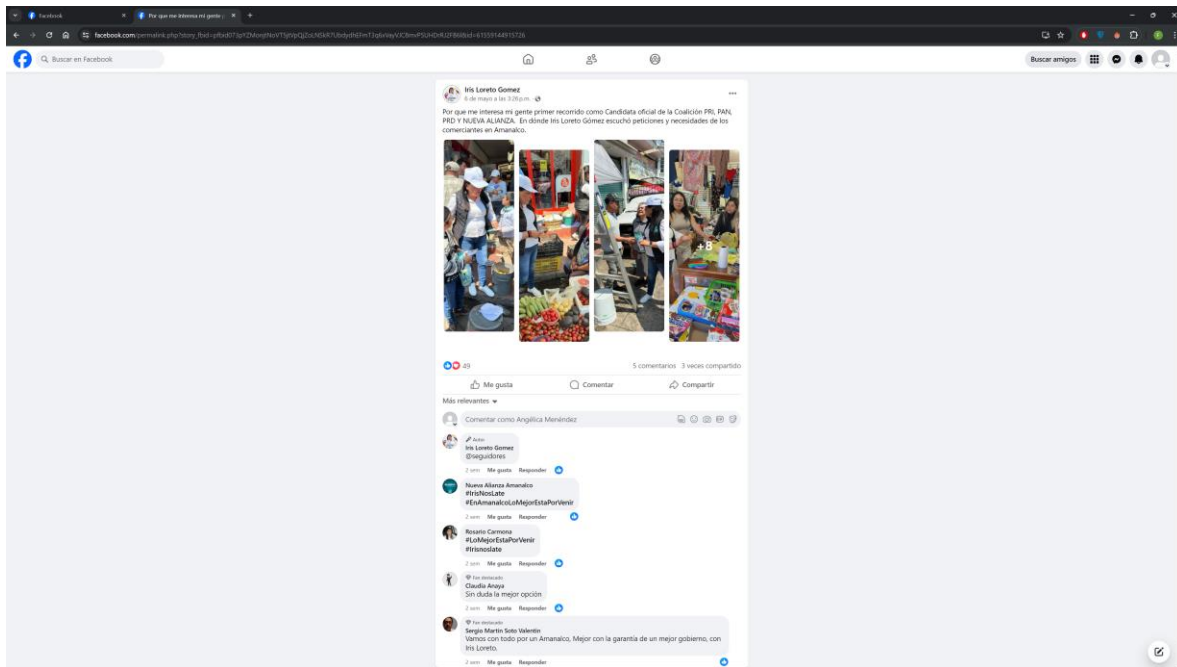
Facebook
Por que me interesa mi gente | 
facebook.com/permalink.php?story_fbid=pfbid0T3pYZMonjtNoVT5jthpQjZoLN6kR7Ubdydh6Fm73q6vVayVJC8mvPSUHDrRJ2FB6l&id=61559144915726

Buscar en Facebook
Buscar amigos

Iris Loreto Gomez
6 de mayo a las 3:26 p.m.

Por que me interesa mi gente primer recorrido como Candidata oficial de la Coalición PRI, PAN, PRD Y NUEVA ALIANZA. En dónde Iris Loreto Gómez escuchó peticiones y necesidades de los comerciantes en Amanalco.

+8

49
5 comentarios 3 veces compartido

Me gusta
Comentar
Compartir

Más relevantes

Comentar como Angélica Menéndez

Autor
Iris Loreto Gomez
@seguidores
2 sem Me gusta Responder

Nueva Alianza Amanalco
#IrisNosLate
#EnAmanalcoLoMejorEstaPorVenir
2 sem Me gusta Responder

Rosario Carmona
#LoMejorEstaPorVenir
#Irisnoslate
2 sem Me gusta Responder

Fan destacado
Claudia Anaya
Sin duda la mejor opción
2 sem Me gusta Responder

Fan destacado
Sergio Martin Soto Valentin
Vamos con todo por un Amanalco, Mejor con la garantía de un mejor gobierno, con Iris Loreto.
2 sem Me gusta Responder